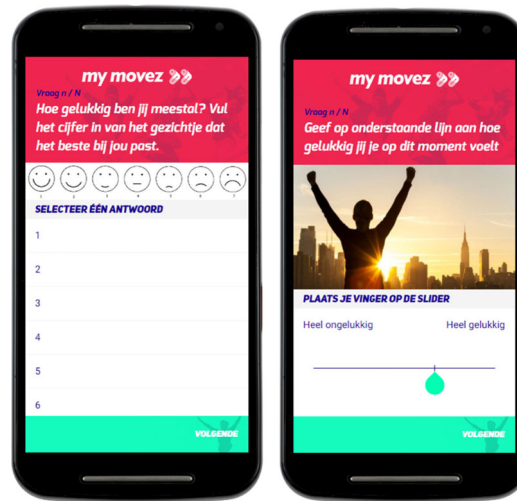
my movez

Vraag n / N

Hoe gelukkig ben jij meestal? Vul het cijfer in van het gezichtje dat het beste bij jou past.

SELECTEER ÉÉN ANTWOORD

1

2

3

4

5

6

VOLGENDE

my movez

Vraag n / N

Geef op onderstaande lijn aan hoe gelukkig jij je op dit moment voelt

PLAATS JE VINGER OP DE SLIDER

Heel ongelukkig

Heel gelukkig

VOLGENDE